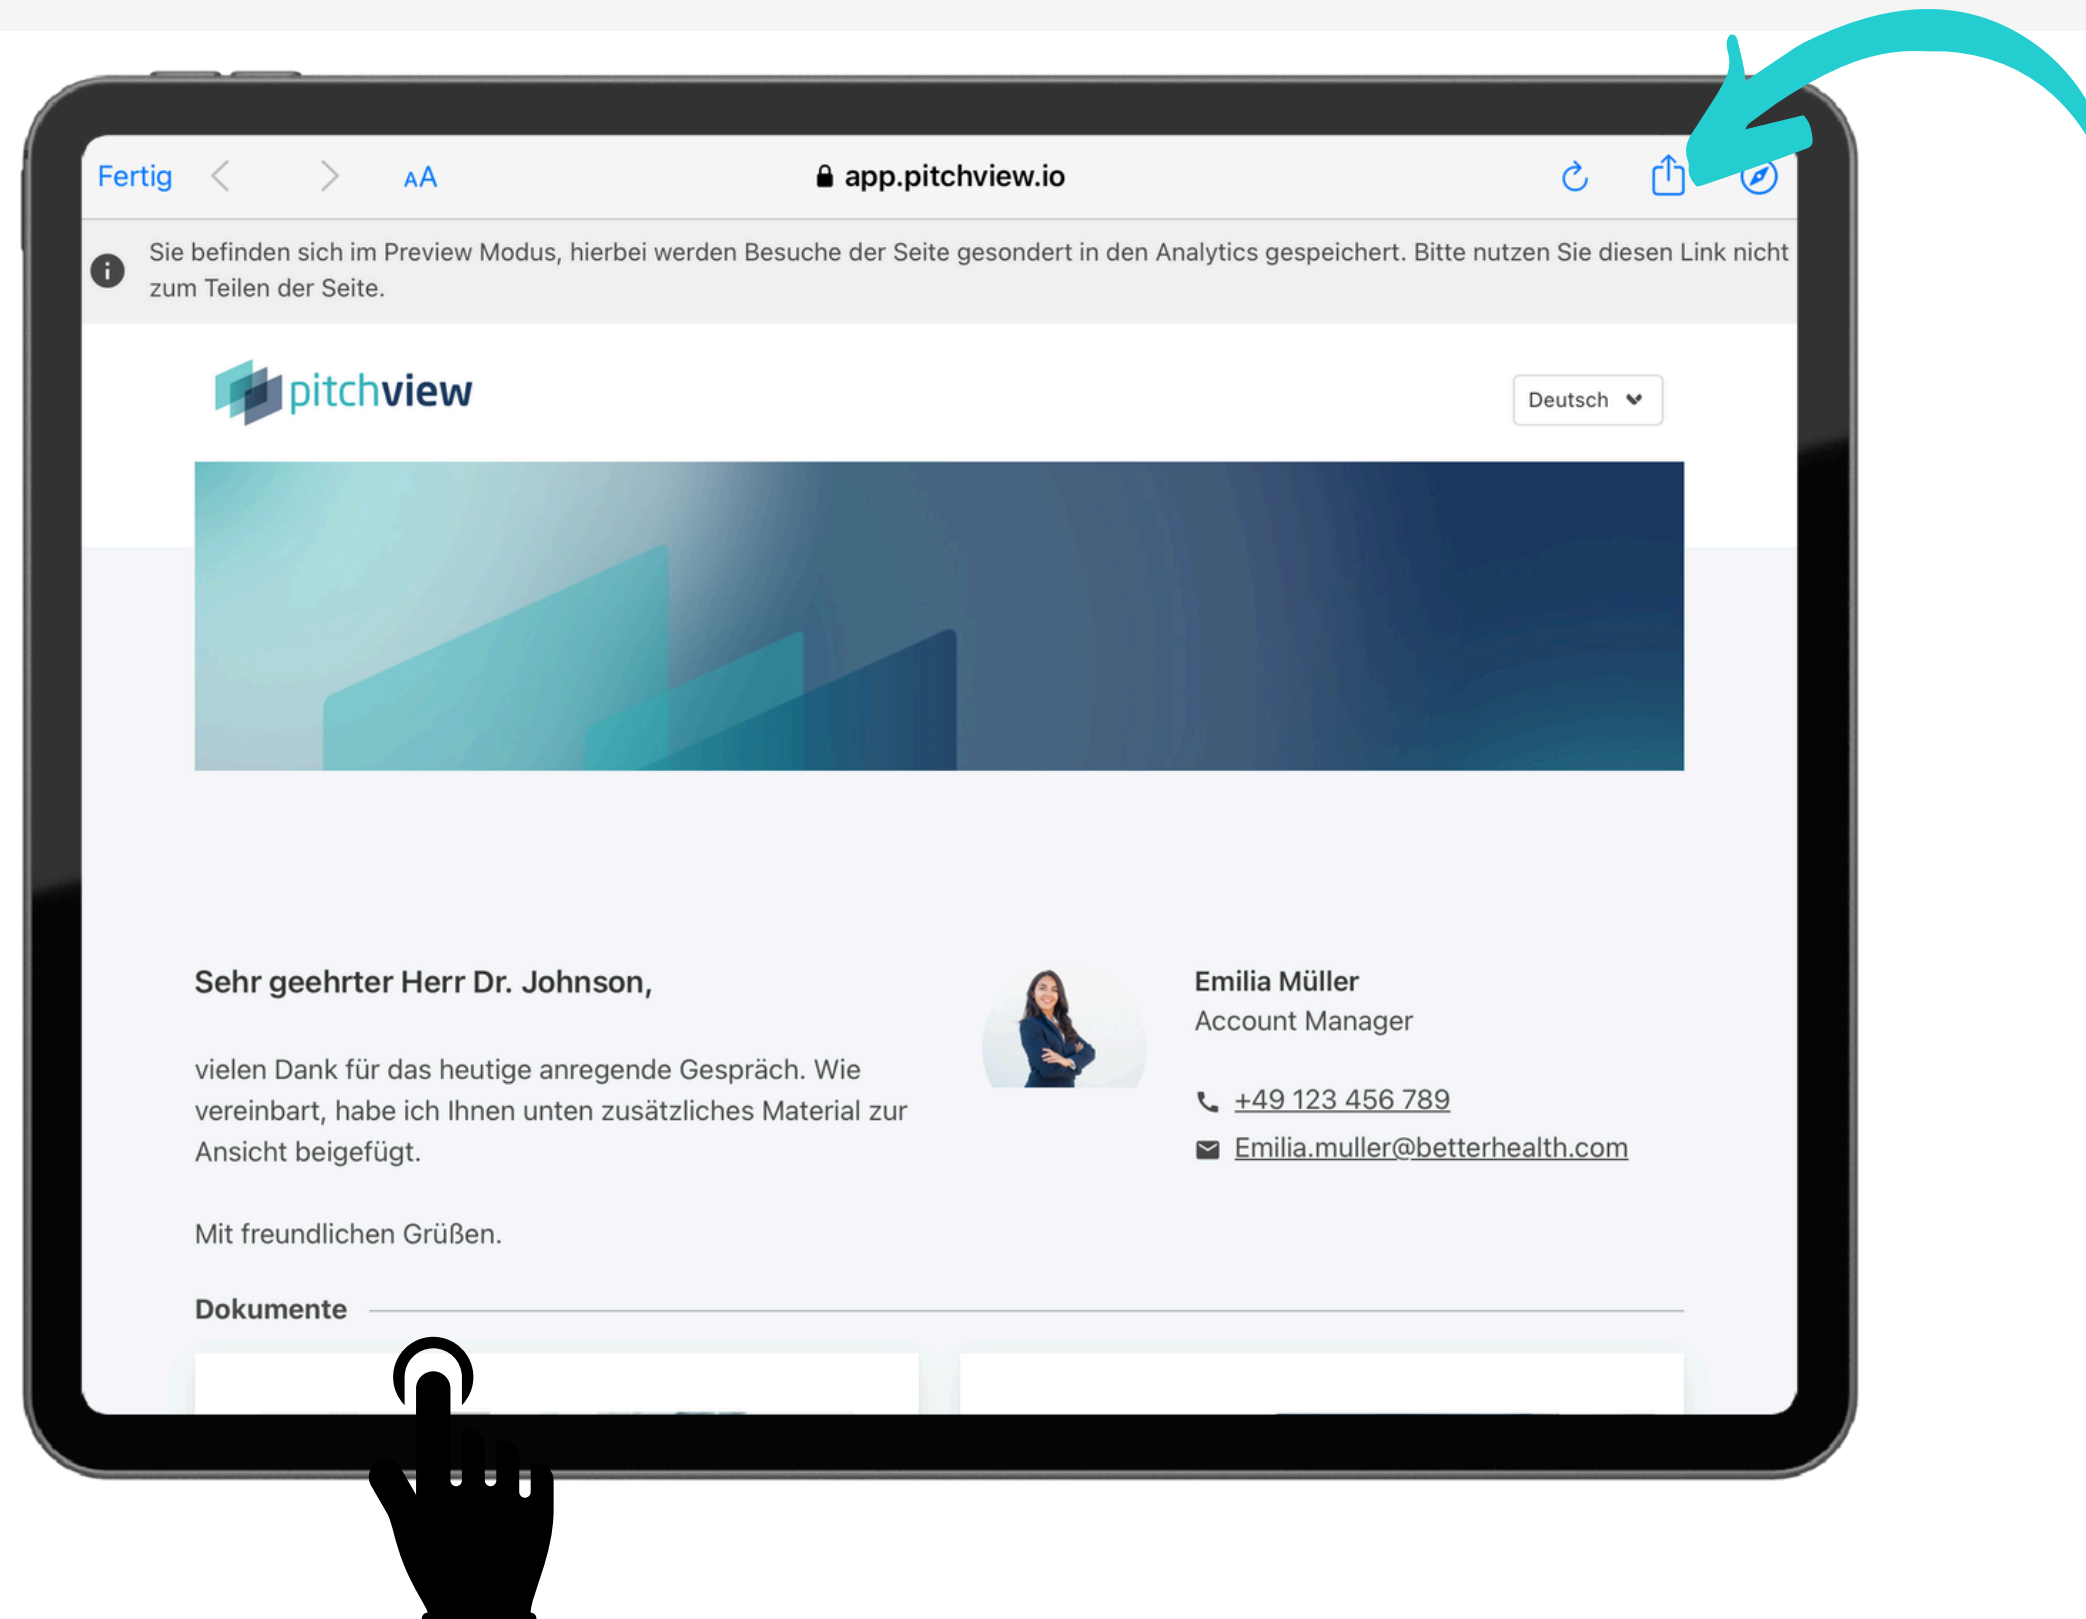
Fertig AA app.pitchview.io

Sie befinden sich im Preview Modus, hierbei werden Besuche der Seite gesondert in den Analytics gespeichert. Bitte nutzen Sie diesen Link nicht zum Teilen der Seite.

pitchview

Deutsch

Sehr geehrter Herr Dr. Johnson,

vielen Dank für das heutige anregende Gespräch. Wie vereinbart, habe ich Ihnen unten zusätzliches Material zur Ansicht beigefügt.

Mit freundlichen Grüßen.

Emilia Müller
Account Manager

+49 123 456 789
Emilia.muller@betterhealth.com

Dokumente